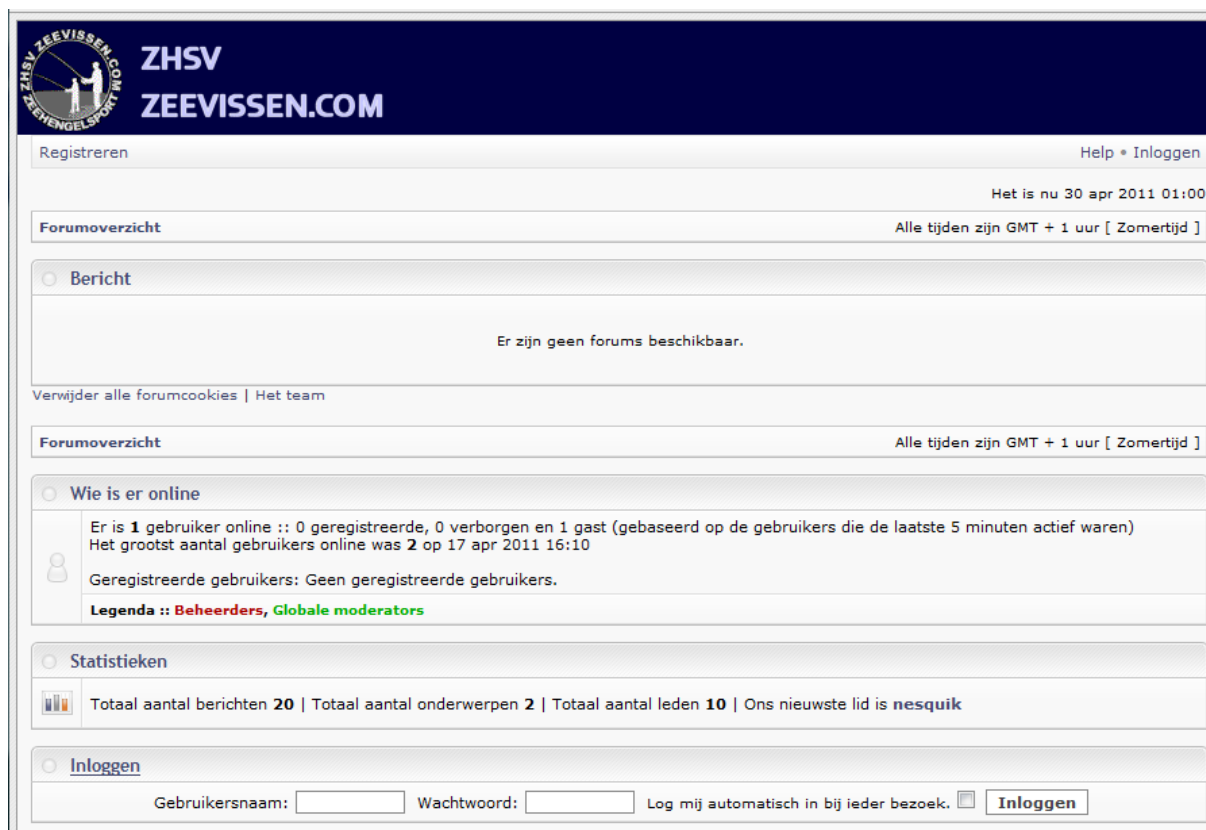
ZHSV ZEEVISSEN.COM ZEEHENGELSPORT

ZHSV
ZEEVISSEN.COM

Registreren

Help • Inloggen

Het is nu 30 apr 2011 01:00

Forumoverzicht

Alle tijden zijn GMT + 1 uur [ Zomertijd ]

Bericht

Er zijn geen forums beschikbaar.

Verwijder alle forumcookies | Het team

Forumoverzicht

Alle tijden zijn GMT + 1 uur [ Zomertijd ]

Wie is er online

Er is **1** gebruiker online :: 0 geregistreerde, 0 verborgen en 1 gast (gebaseerd op de gebruikers die de laatste 5 minuten actief waren)
Het grootst aantal gebruikers online was **2** op 17 apr 2011 16:10

Geregistreerde gebruikers: Geen geregistreerde gebruikers.

Legenda :: Beheerders, Globale moderators

Statistieken

Totaal aantal berichten **20** | Totaal aantal onderwerpen **2** | Totaal aantal leden **10** | Ons nieuwste lid is nesquik

Inloggen

Gebruikersnaam:

Wachtwoord:

Log mij automatisch in bij ieder bezoek.

Inloggen